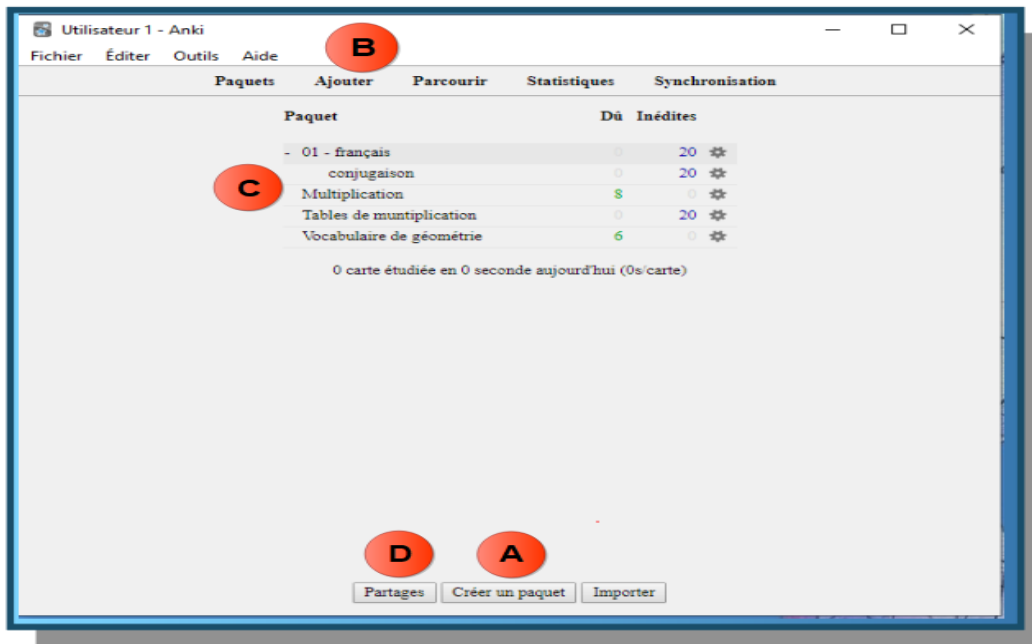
Utilisateur 1 - Anki

Fichier Éditer Outils Aide

B

Paquets Ajouter Parcourir Statistiques Synchronisation

| Paquet | Dû | Inédites |
|---|---|---|
| - 01 - français | 0 | 20 |
| conjugaison | 0 | 20 |
| Multiplication | 8 | 0 |
| Tables de muntiplication | 0 | 20 |
| Vocabulaire de géométrie | 6 | 0 |

C

0 carte étudiée en 0 seconde aujourd'hui (0s/carte)

D A

Partages Créer un paquet Importer